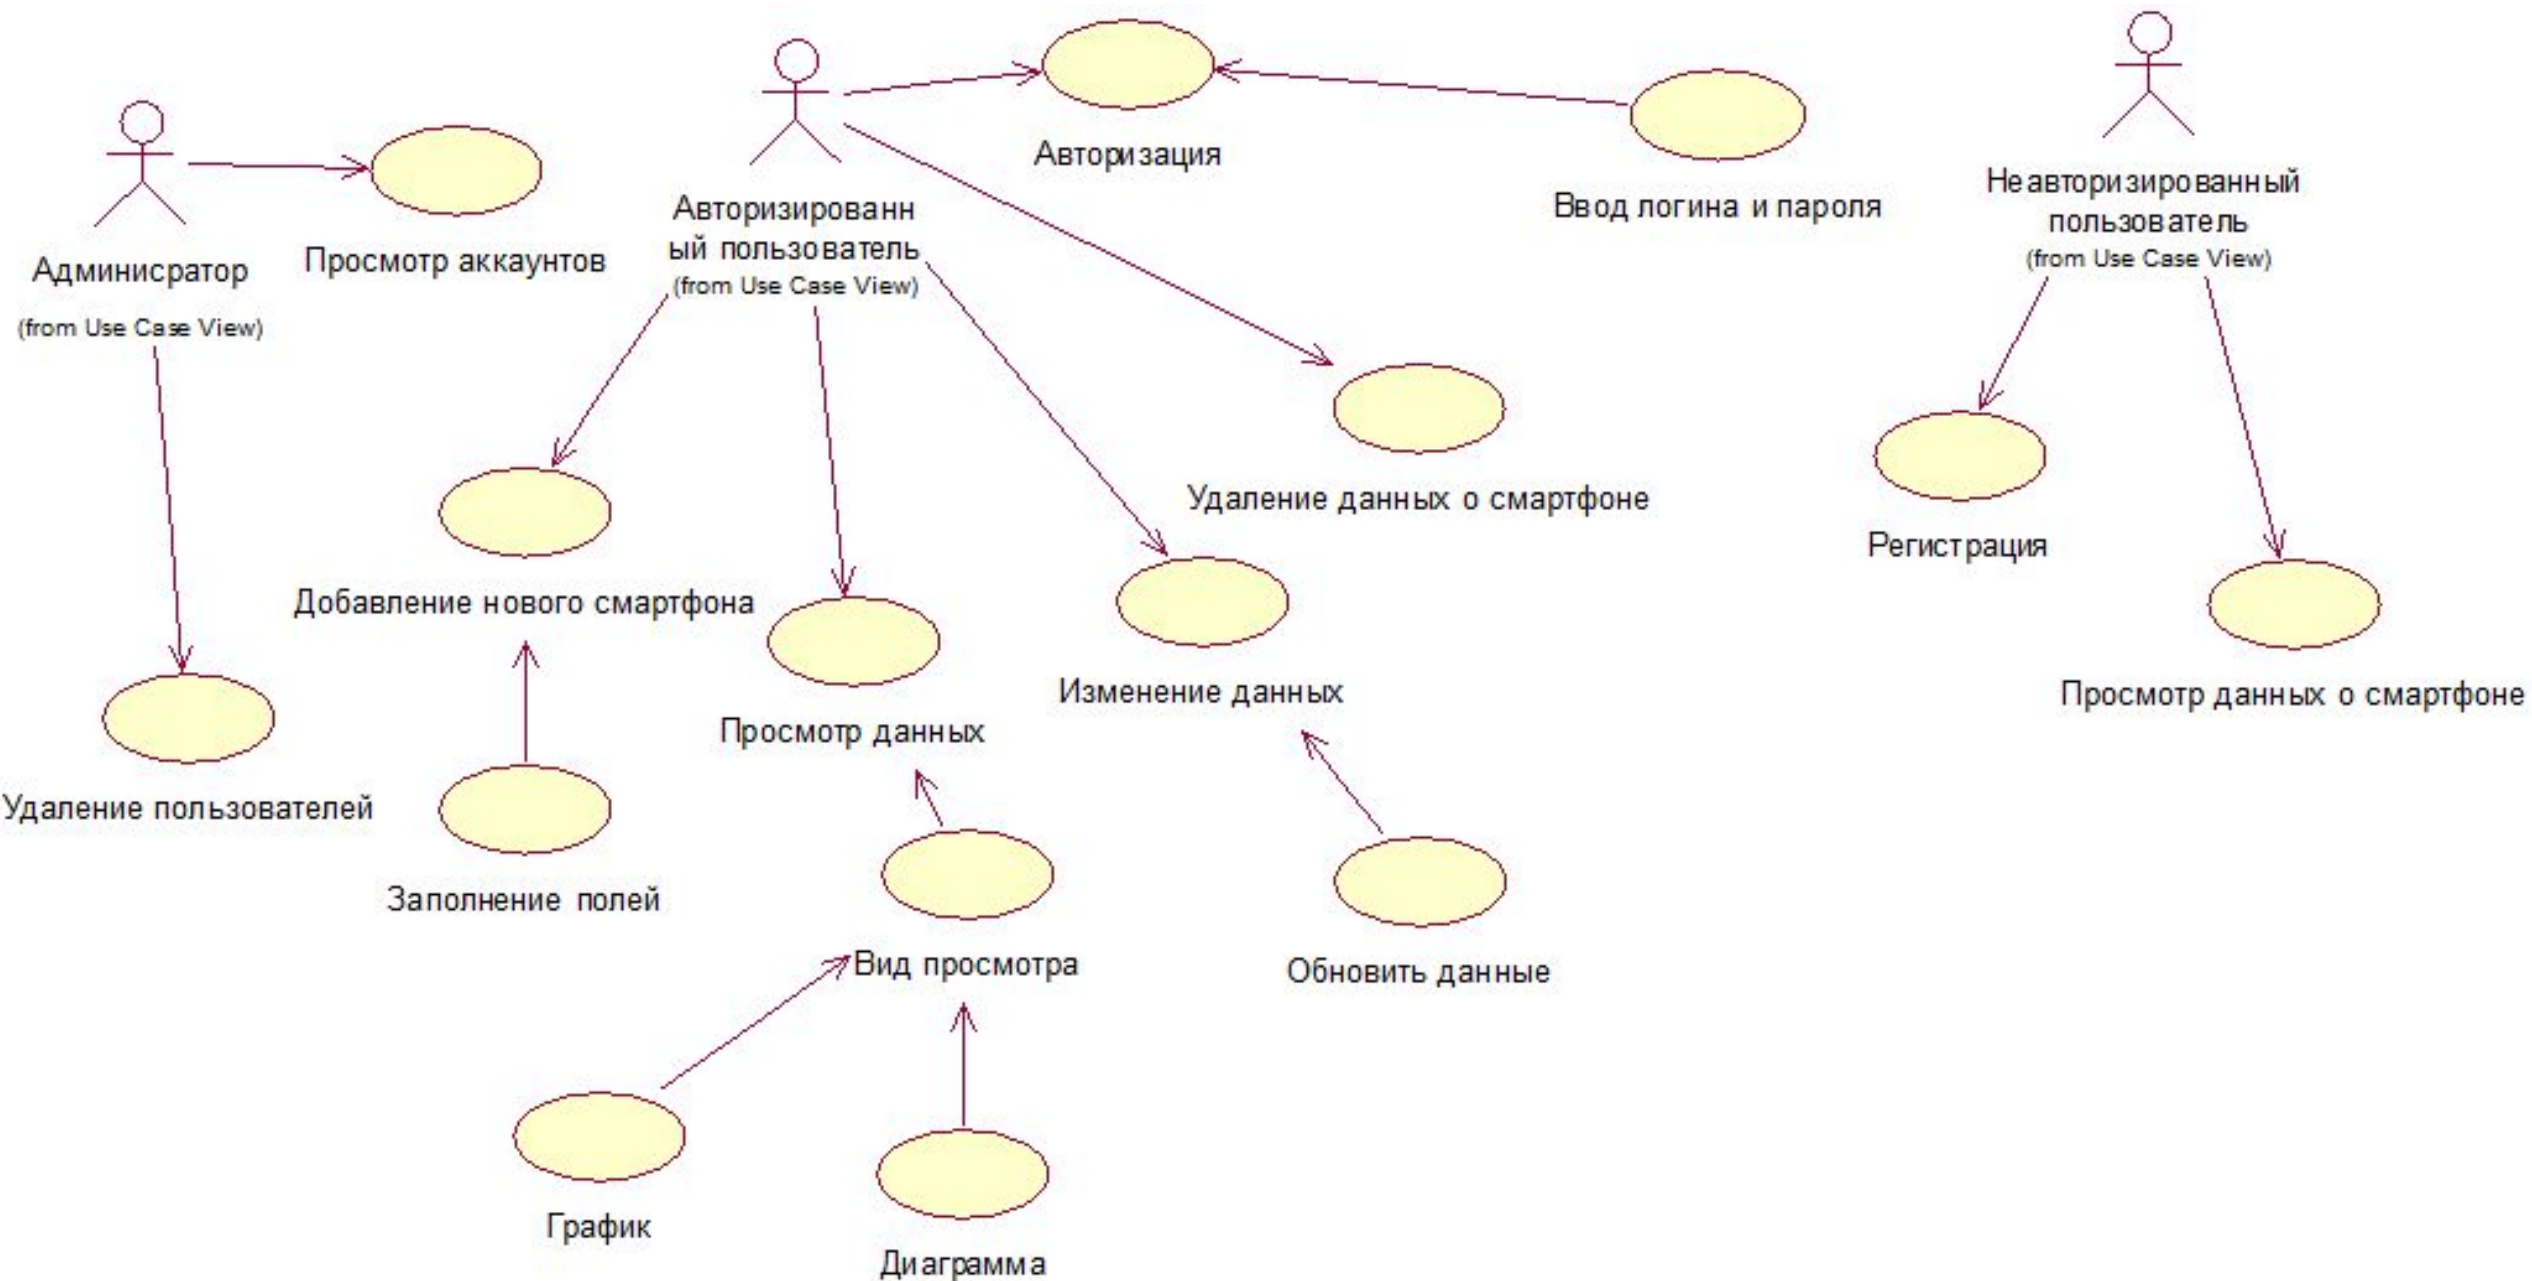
Администратор
(from Use Case View)

Просмотр аккаунтов

Авторизированный пользователь
(from Use Case View)

Авторизация

Ввод логина и пароля

Неавторизированный пользователь
(from Use Case View)

Удаление данных о смартфоне

Регистрация

Добавление нового смартфона

Просмотр данных

Изменение данных

Просмотр данных о смартфоне

Удаление пользователей

Заполнение полей

Вид просмотра

Обновить данные

График

Диаграмма